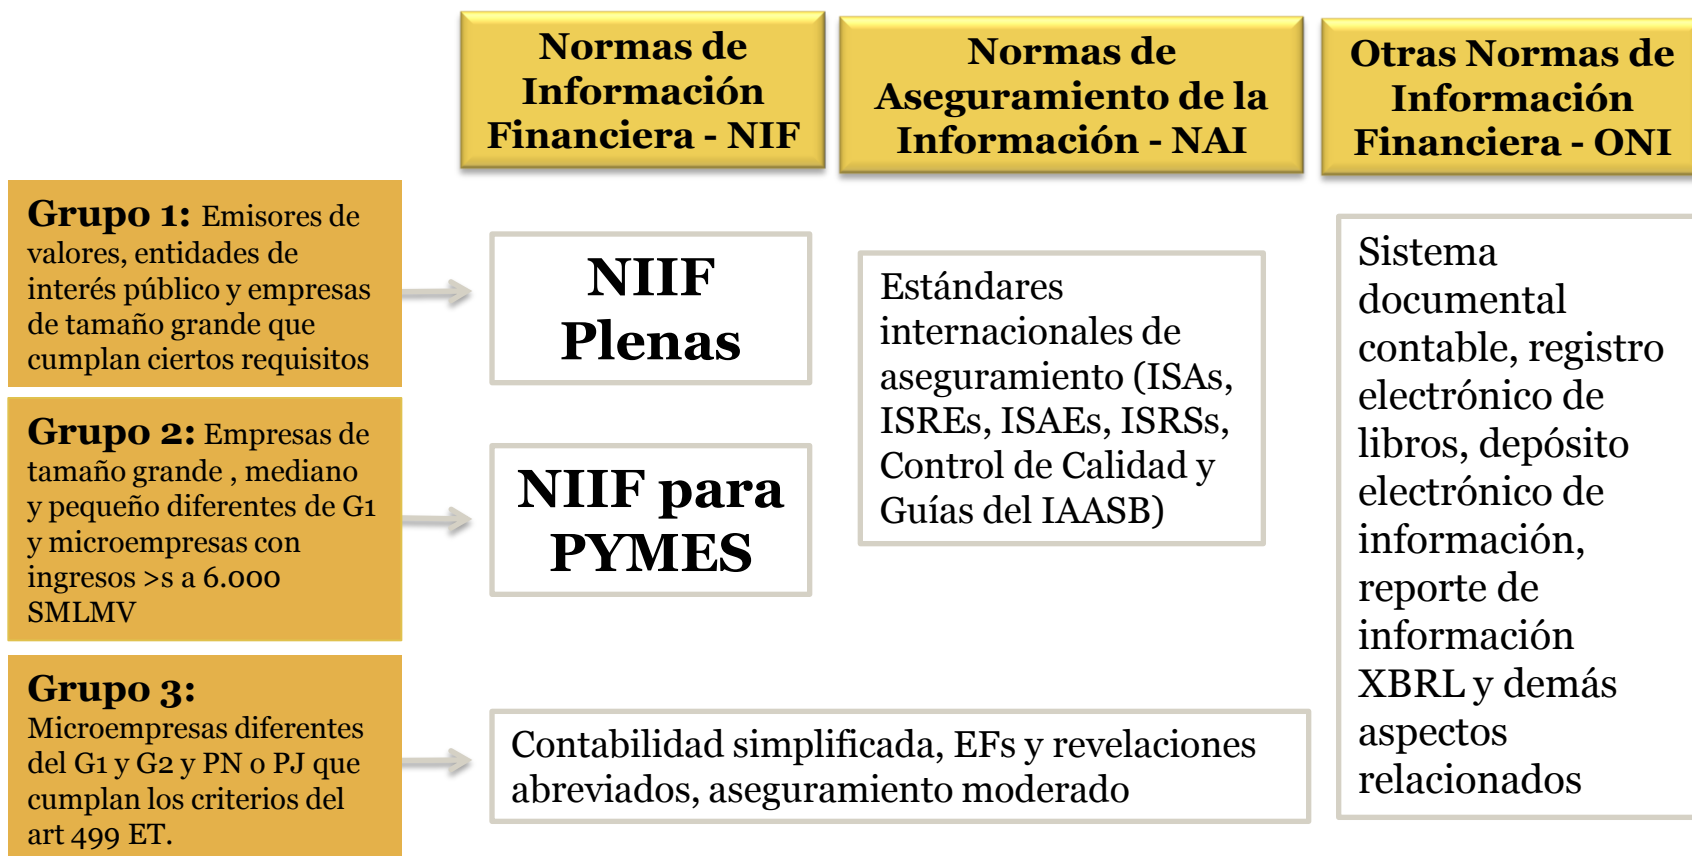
Normas de Información Financiera - NIF

Normas de Aseguramiento de la Información - NAI

Otras Normas de Información Financiera - ONI

Grupo 1: Emisores de valores, entidades de interés público y empresas de tamaño grande que cumplan ciertos requisitos

NIIF Plenas

Estándares internacionales de aseguramiento (ISAs, ISREs, ISAEs, ISRSs, Control de Calidad y Guías del IAASB)

Sistema documental contable, registro electrónico de libros, depósito electrónico de información, reporte de información XBRL y demás aspectos relacionados

Grupo 2: Empresas de tamaño grande , mediano y pequeño diferentes de G1 y microempresas con ingresos >s a 6.000 SMLMV

NIIF para PYMES

Grupo 3: Microempresas diferentes del G1 y G2 y PN o PJ que cumplan los criterios del art 499 ET.

Contabilidad simplificada, EFs y revelaciones abreviados, aseguramiento moderado